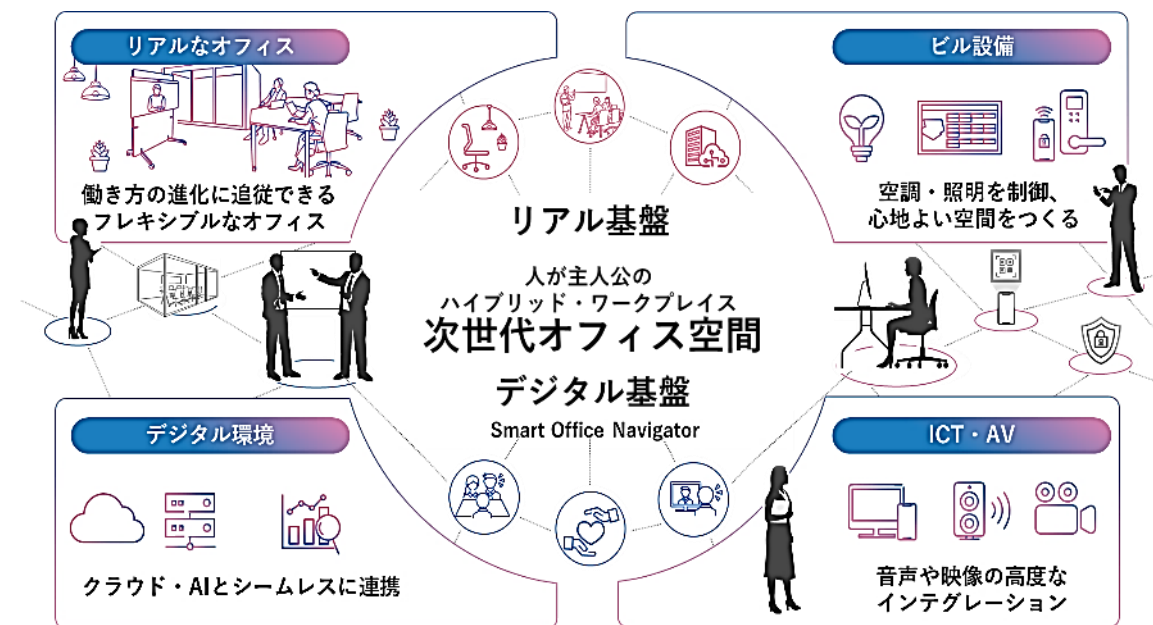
リアルなオフィス

働き方の進化に追従できるフレキシブルなオフィス

ビル設備

空調・照明を制御、心地よい空間をつくる

リアル基盤

人が主人公の
ハイブリッド・ワークプレイス
次世代オフィス空間

デジタル基盤
Smart Office Navigator

デジタル環境

クラウド・AIとシームレスに連携

ICT・AV

音声や映像の高度なインテグレーション